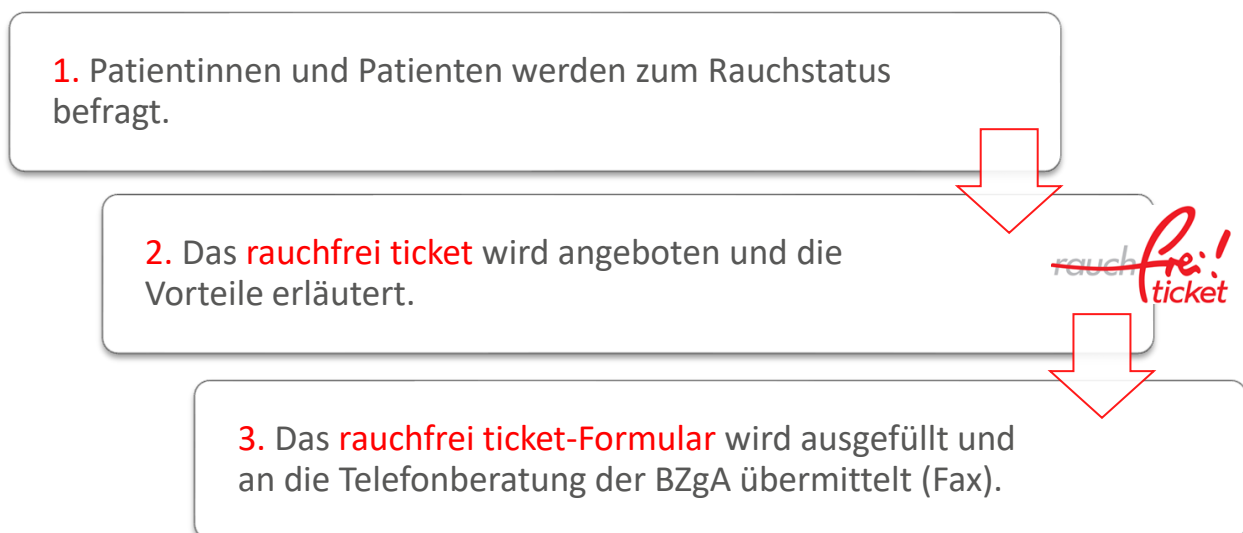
1. Patientinnen und Patienten werden zum Rauchstatus befragt.

2. Das rauchfrei ticket wird angeboten und die Vorteile erläutert.

rauchfrei! ticket

3. Das rauchfrei ticket-Formular wird ausgefüllt und an die Telefonberatung der BZgA übermittelt (Fax).